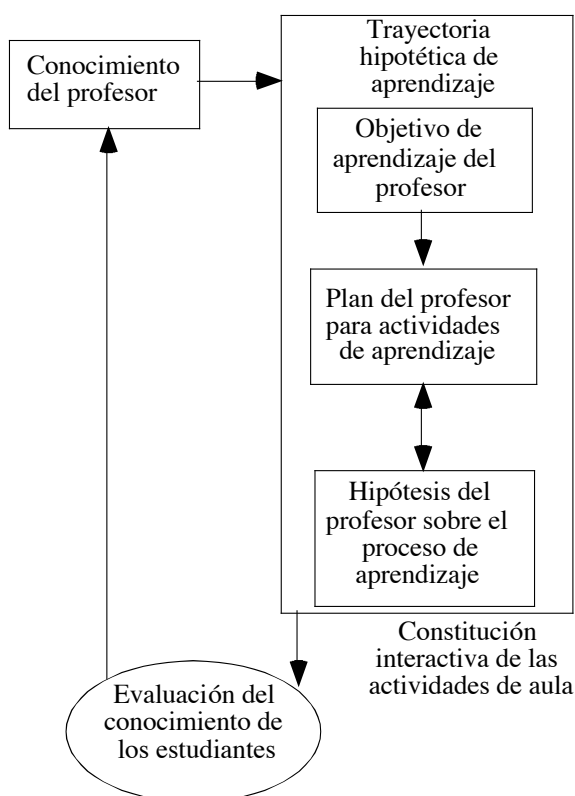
Conocimiento del profesor

Trayectoria hipotética de aprendizaje

Objetivo de aprendizaje del profesor

Plan del profesor para actividades de aprendizaje

Hipótesis del profesor sobre el proceso de aprendizaje

Constitución interactiva de las actividades de aula

Evaluación del conocimiento de los estudiantes